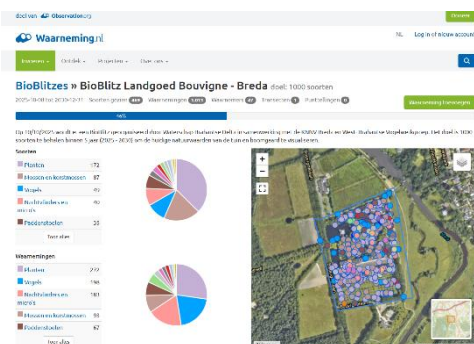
doel van Observation.org

Waarneming.nl

NL Log in of nieuw account

Invoeren Ontdek Projecten Over ons

BioBlitzes » BioBlitz Landgoed Bouvigne - Breda doel: 1000 soorten

Soorten gezien Waarnemingen Waarnemers Fotos Geluiden

Waarneming toevoegen

Soorten

Planten 172
Mossen en korstmossen 87
Vogels 49
Nachtvlinders en micro's 40
Paddenstoelen 33

Toon alles

Waarnemingen

Planten 279
Vogels 196
Nachtvlinders en micro's 181
Mossen en korstmossen 93
Paddenstoelen 67

Toon alles